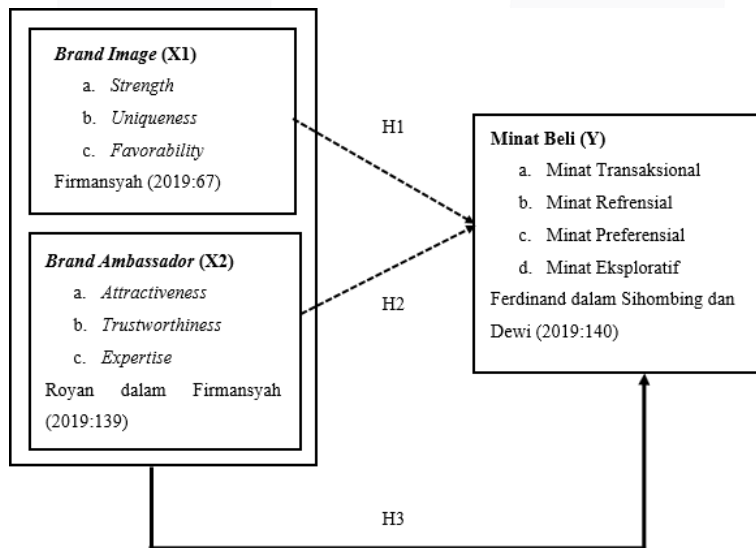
Brand Image (X1)
a. Strength
b. Uniqueness
c. Favorability
Firmansyah (2019:67)

Brand Ambassador (X2)
a. Attractiveness
b. Trustworthiness
c. Expertise
Royan dalam Firmansyah (2019:139)

H1

H2

Minat Beli (Y)
a. Minat Transaksional
b. Minat Refrensial
c. Minat Preferensial
d. Minat Eksploratif
Ferdinand dalam Sihombing dan Dewi (2019:140)

H3